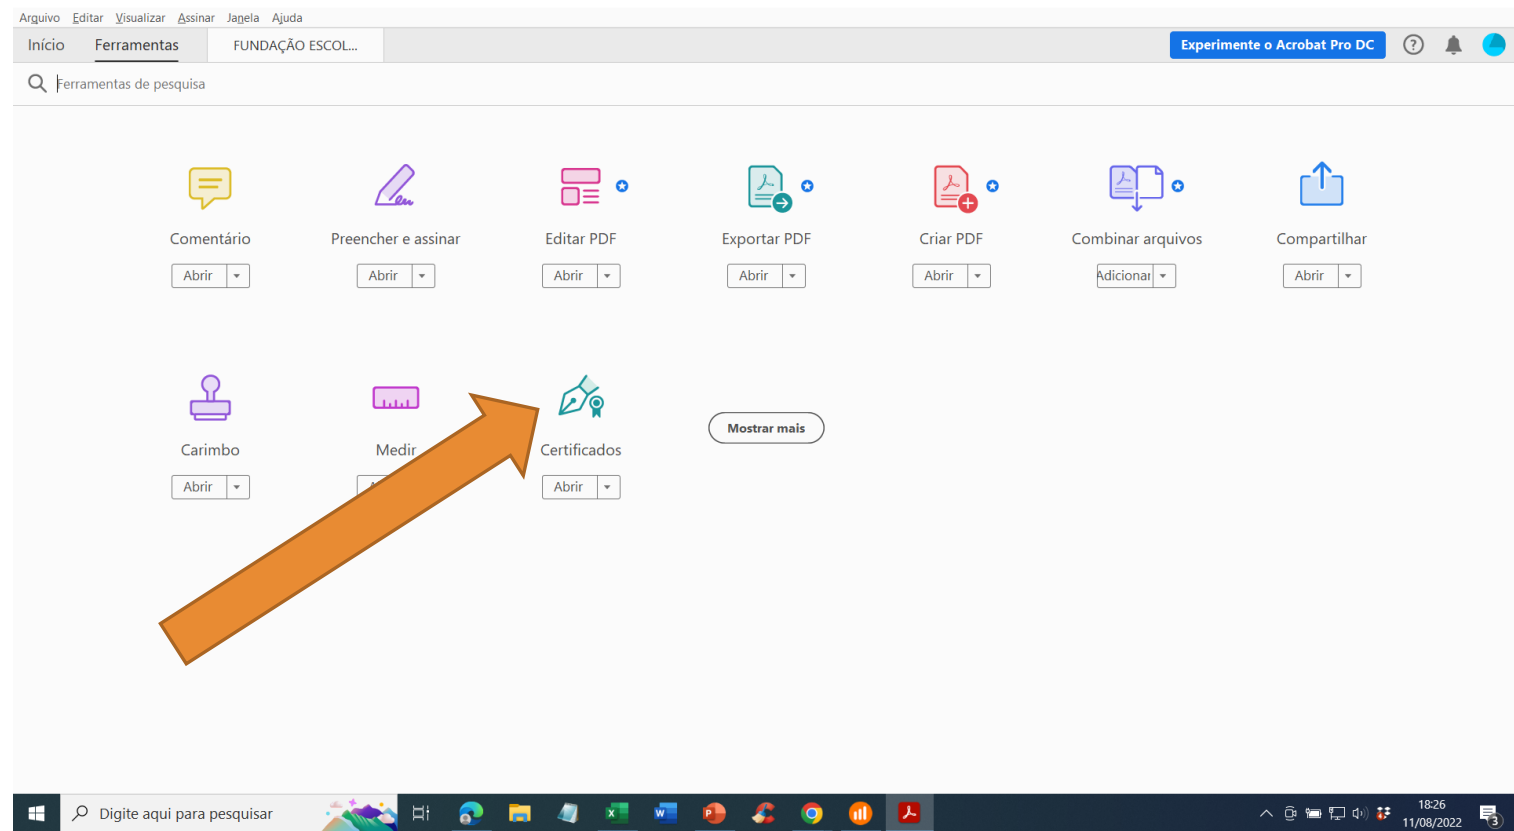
Arquivo Editar Visualizar Assinar Janela Ajuda

Início Ferramentas FUNDAÇÃO ESCOL...

Experimente o Acrobat Pro DC

Ferramentas de pesquisa

Comentário
Abrir

Preencher e assinar
Abrir

Editar PDF
Abrir

Exportar PDF
Abrir

Criar PDF
Abrir

Combinar arquivos
Adicionar

Compartilhar
Abrir

Carimbo
Abrir

Medir
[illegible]

Certificados
Abrir

Mostrar mais

Digite aqui para pesquisar

18:26
11/08/2022